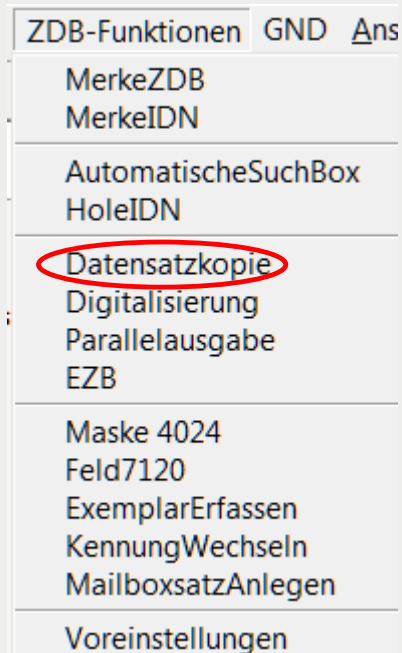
ZDB-Funktionen GND Ans

MerkeZDB
MerkeIDN

AutomatischeSuchBox
HoleIDN

Datensatzkopie
Digitalisierung
Parallelausgabe
EZB

Maske 4024
Feld7120
ExemplarErfassen
KennungWechseln
MailboxsatzAnlegen

Voreinstellungen